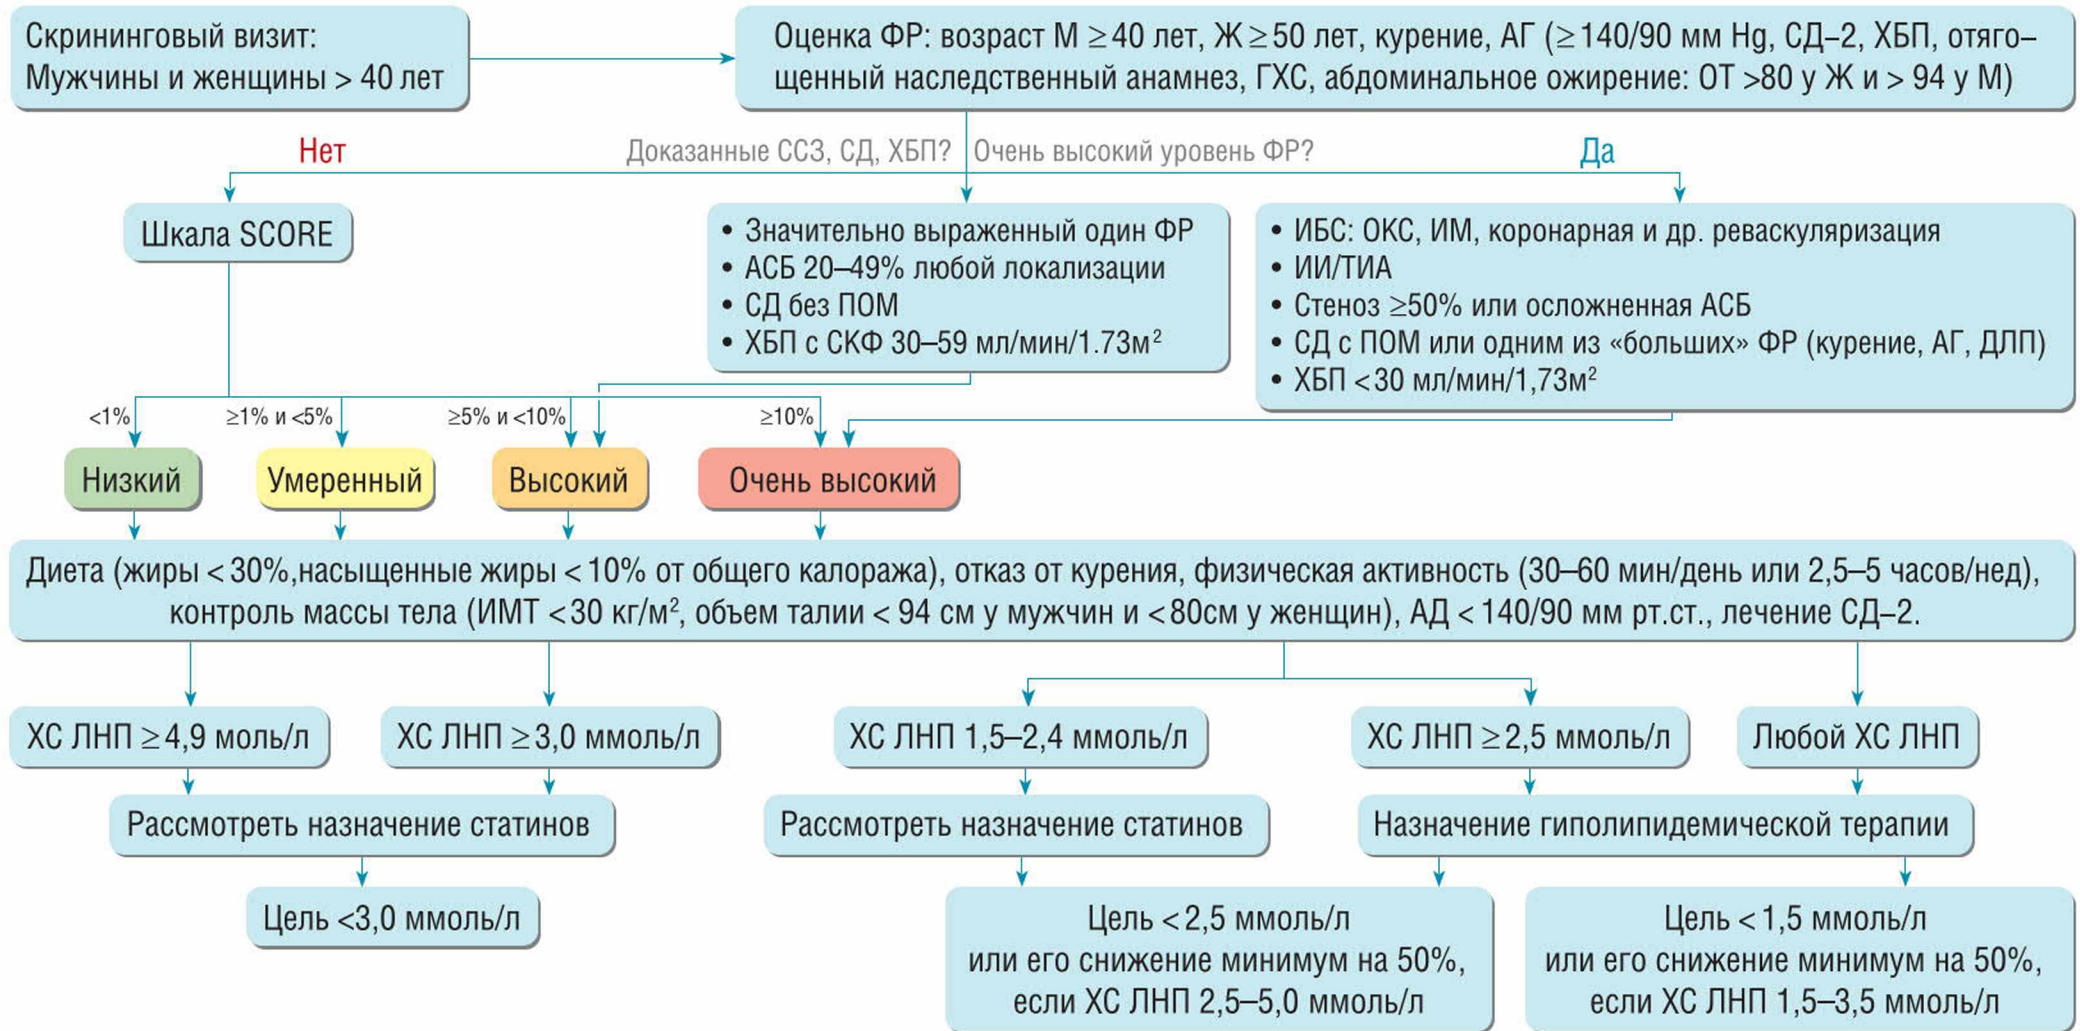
Скрининговый визит:
Мужчины и женщины > 40 лет

Оценка ФР: возраст М $\geq$40 лет, Ж$\geq$50 лет, курение, АГ ($\geq$140/90 мм Hg, СД–2, ХБП, отягощенный наследственный анамнез, ГХС, абдоминальное ожирение: ОТ >80 у Ж и > 94 у М)

Нет

Доказанные ССЗ, СД, ХБП? Очень высокий уровень ФР?

Да

Шкала SCORE

• Значительно выраженный один ФР
• АСБ 20–49% любой локализации
• СД без ПОМ
• ХБП с СКФ 30–59 мл/мин/1.73м$^2$

• ИБС: ОКС, ИМ, коронарная и др. реваскуляризация
• ИИ/ТИА
• Стеноз $\geq$50% или осложненная АСБ
• СД с ПОМ или одним из «больших» ФР (курение, АГ, ДЛП)
• ХБП <30 мл/мин/1,73м$^2$

<1%

$\geq$1% и <5%

$\geq$5% и <10%

$\geq$10%

Низкий

Умеренный

Высокий

Очень высокий

Диета (жиры < 30%,насыщенные жиры < 10% от общего калоража), отказ от курения, физическая активность (30–60 мин/день или 2,5–5 часов/нед), контроль массы тела (ИМТ <30 кг/м$^2$, объем талии < 94 см у мужчин и <80см у женщин), АД < 140/90 мм рт.ст., лечение СД–2.

ХС ЛНП $\geq$4,9 моль/л

ХС ЛНП $\geq$3,0 ммоль/л

ХС ЛНП 1,5–2,4 ммоль/л

ХС ЛНП $\geq$2,5 ммоль/л

Любой ХС ЛНП

Рассмотреть назначение статинов

Рассмотреть назначение статинов

Назначение гиполипидемической терапии

Цель <3,0 ммоль/л

Цель < 2,5 ммоль/л
или его снижение минимум на 50%,
если ХС ЛНП 2,5–5,0 ммоль/л

Цель < 1,5 ммоль/л
или его снижение минимум на 50%,
если ХС ЛНП 1,5–3,5 ммоль/л